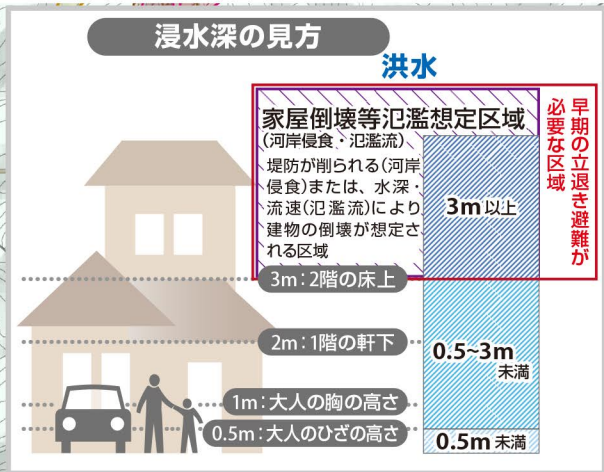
浸水深の見方

洪水

家屋倒壊等氾濫想定区域
（河岸侵食・氾濫流）
堤防が削られる（河岸侵食）または、水深・流速（氾濫流）により建物の倒壊が想定される区域

早期の立退き避難が必要な区域

3m以上

3m：2階の床上

2m：1階の軒下

0.5~3m未満

1m：大人の胸の高さ

0.5m：大人のひざの高さ

0.5m未満